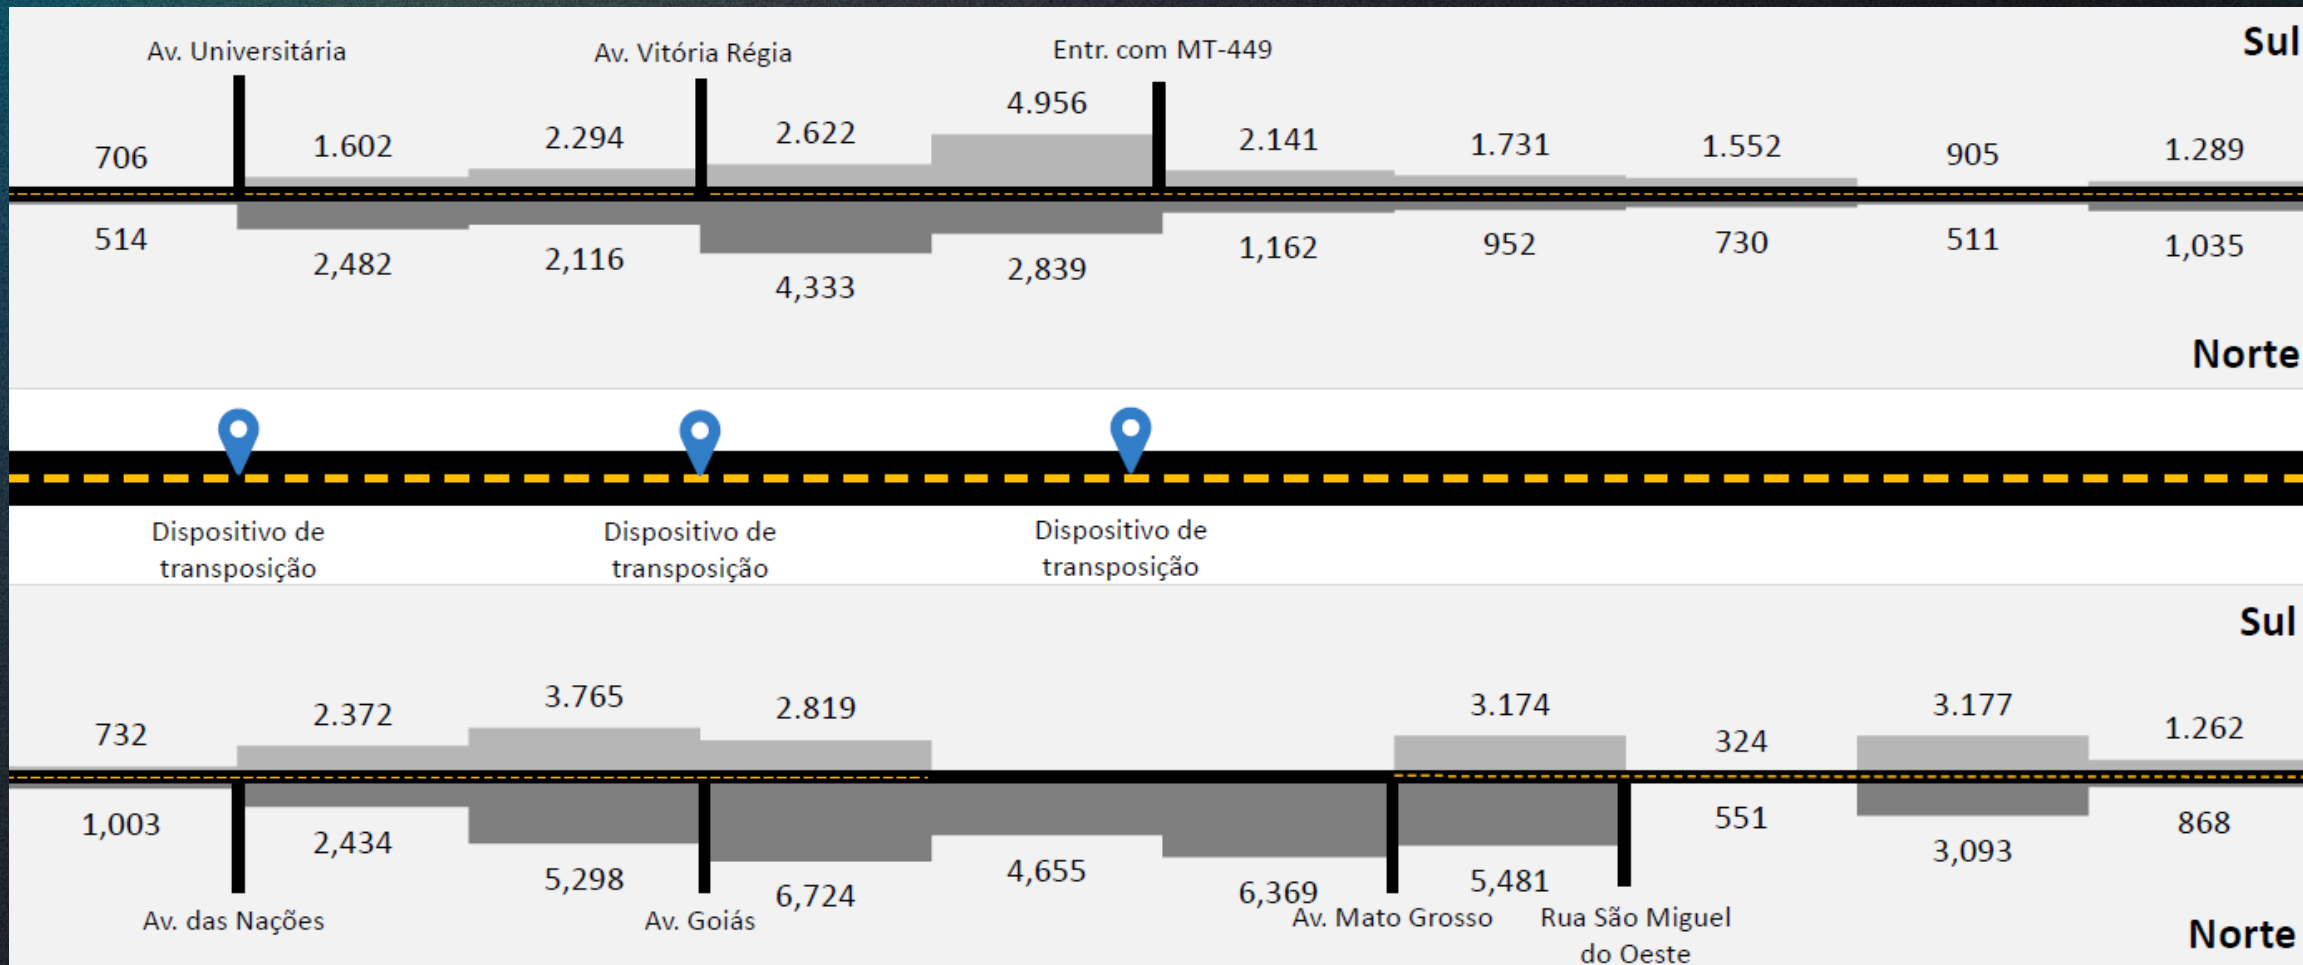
Av. Universitária
Av. Vitória Régia
Entr. com MT-449
Sul

4.956

706
1.602
2.294
2.622
2.141
1.731
1.552
905
1.289

514
2,482
2,116
4,333
2,839
1,162
952
730
511
1,035

Norte

Dispositivo de transposição
Dispositivo de transposição
Dispositivo de transposição

Sul

3.765
3.174
3.177

732
2.372
2.819
324
1.262

1,003
2,434
551
868
3,093

5,298
6,724
4,655
6,369
5,481

Av. das Nações
Av. Goiás
Av. Mato Grosso
Rua São Miguel do Oeste
Norte